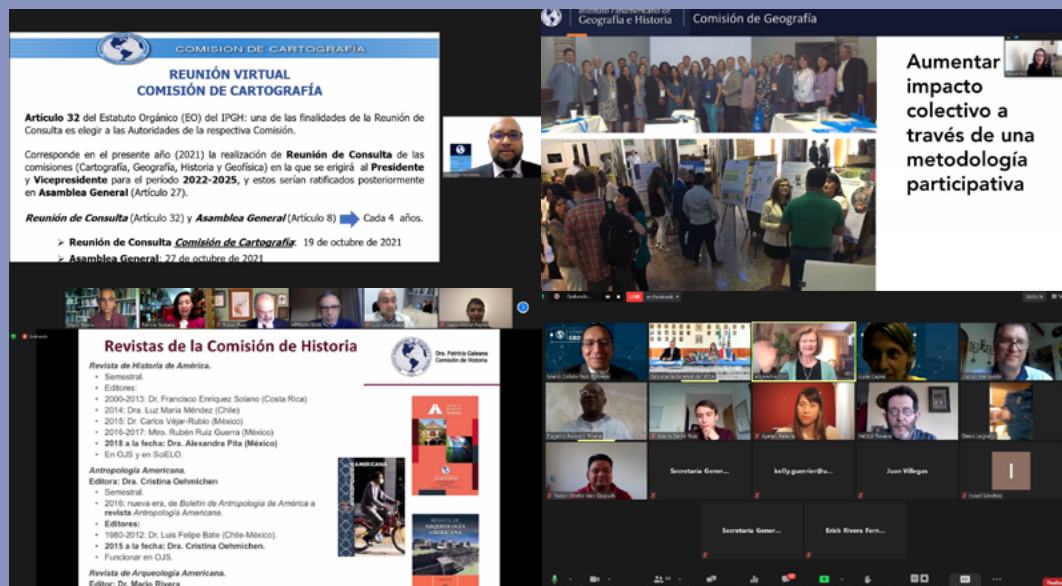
COMISIÓN DE CARTOGRAFÍA

REUNIÓN VIRTUAL
COMISIÓN DE CARTOGRAFÍA

Artículo 32 del Estatuto Orgánico (EO) del IPGH: una de las finalidades de la Reunión de Consulta es elegir a las Autoridades de la respectiva Comisión.

Corresponde en el presente año (2021) la realización de Reunión de Consulta de las comisiones (Cartografía, Geografía, Historia y Geofísica) en la que se erigirá al Presidente y Vicepresidente para el período 2022-2025, y estos serían ratificados posteriormente en Asamblea General (Artículo 27).

Reunión de Consulta (Artículo 32) y Asamblea General (Artículo 8) Cada 4 años.

Reunión de Consulta Comisión de Cartografía: 19 de octubre de 2021
Asamblea General: 27 de octubre de 2021

Instituto Panamericano de Geografía e Historia | Comisión de Geografía

Aumentar impacto colectivo a través de una metodología participativa

Revistas de la Comisión de Historia
Dra. Patricia Galeana
Comisión de Historia

Revista de Historia de América.
Semestral.
Editores:
2000-2013: Dr. Francisco Enríquez Solano (Costa Rica)
2014: Dra. Luz María Méndez (Chile)
2015: Dr. Carlos Véjar-Rubio (México)
2016-2017: Mtro. Rubén Ruiz Guerra (México)
2018 a la fecha: Dra. Alexandra Pita (México)
En OJS y en SciELO.

Antropología Americana.
Editora: Dra. Cristina Oehmichen
Semestral.
2016: nueva era, de Boletín de Antropología de América a revista Antropología Americana.
Editores:
1980-2012: Dr. Luis Felipe Bate (Chile-México).
2015 a la fecha: Dra. Cristina Oehmichen.
Funcionar en OJS.

Revista de Arqueología Americana.
Editor: Dr. Mario Rivera

AMERICANA

REVISTA DE ARQUEOLOGÍA AMERICANA

LIVE

Secretaría General

Secretaria Gener...

kelly.guerrier@o...

Juan Villegas

Secretaria Gener...

Erick Rivera Fern...

Israel Sánchez